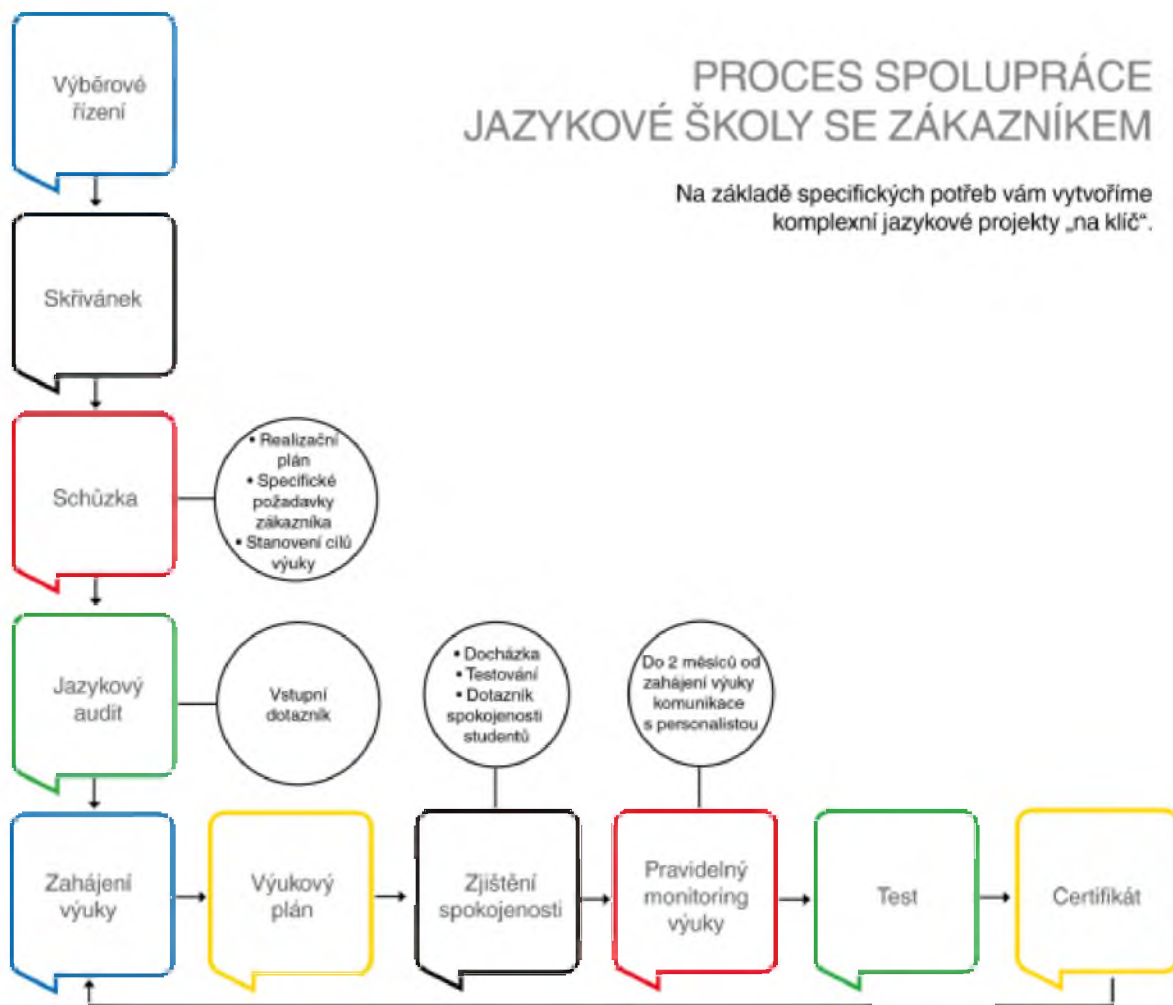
PROCES SPOLUPRÁCE JAZYKOVÉ ŠKOLY SE ZÁKAZNÍKEM

Na základě specifických potřeb vám vytvoříme komplexní jazykové projekty „na klíč".

Výběrové řízení

Skřivánek

Schůzka

• Realizační plán
• Specifické požadavky zákazníka
• Stanovení cílů výuky

Jazykový audit

Vstupní dotazník

Zahájení výuky

Výukový plán

Zjištění spokojenosti

• Docházka
• Testování
• Dotazník spokojenosti studentů

Pravidelný monitoring výuky

Do 2 měsíců od zahájení výuky komunikace s personalistou

Test

Certifikát